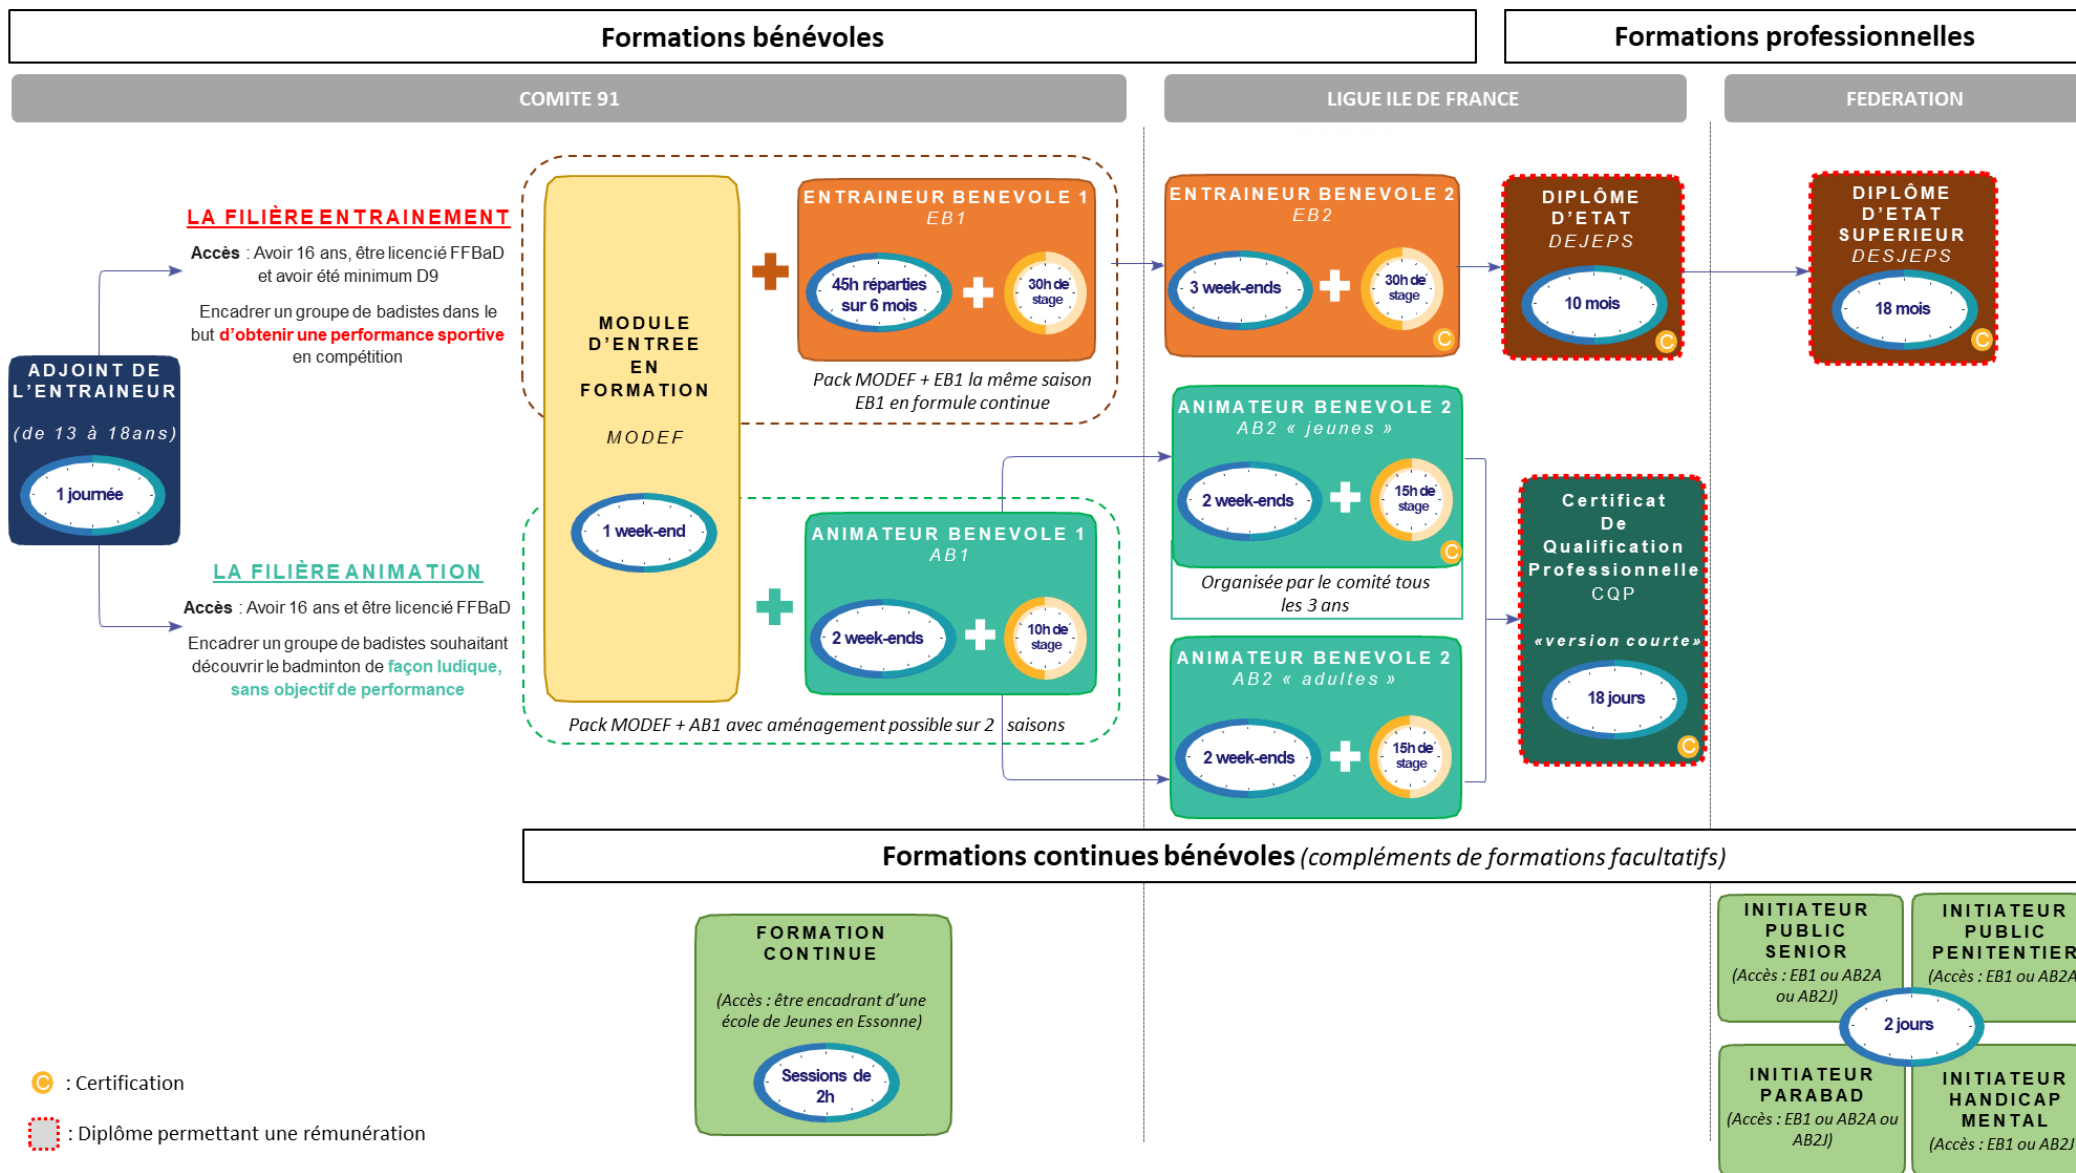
Formations bénévoles

Formations professionnelles

COMITE 91

LIGUE ILE DE FRANCE

FEDERATION

LA FILIÈRE ENTRAINEMENT

Accès : Avoir 16 ans, être licencié FFBaD et avoir été minimum D9

Encadrer un groupe de badistes dans le but d'obtenir une performance sportive en compétition

ADJOINT DE L'ENTRAINEUR

(de 13 à 18ans)

1 journée

LA FILIÈRE ANIMATION

Accès : Avoir 16 ans et être licencié FFBaD

Encadrer un groupe de badistes souhaitant découvrir le badminton de façon ludique, sans objectif de performance

MODULE D'ENTREE EN FORMATION

MODEF

1 week-end

ENTRAINEUR BENEVOLE 1

EB1

45h réparties sur 6 mois

30h de stage

Pack MODEF + EB1 la même saison
EB1 en formule continue

ANIMATEUR BENEVOLE 1

AB1

2 week-ends

10h de stage

Pack MODEF + AB1 avec aménagement possible sur 2 saisons

ENTRAINEUR BENEVOLE 2

EB2

3 week-ends

30h de stage

ANIMATEUR BENEVOLE 2

AB2 « jeunes »

2 week-ends

15h de stage

Organisée par le comité tous les 3 ans

ANIMATEUR BENEVOLE 2

AB2 « adultes »

2 week-ends

15h de stage

DIPLÔME D'ETAT

DEJEPS

10 mois

Certificat De Qualification Professionnelle

CQP

«version courte»

18 jours

DIPLÔME D'ETAT SUPERIEUR

DESJEPS

18 mois

Formations continues bénévoles (compléments de formations facultatifs)

FORMATION CONTINUE

(Accès : être encadrant d'une école de Jeunes en Essonne)

Sessions de 2h

INITIATEUR PUBLIC SENIOR

(Accès : EB1 ou AB2A ou AB2J)

INITIATEUR PUBLIC PENITENTIER

(Accès : EB1 ou AB2A

2 jours

INITIATEUR PARABAD

(Accès : EB1 ou AB2A ou AB2J)

INITIATEUR HANDICAP MENTAL

(Accès : EB1 ou AB2J

C : Certification

: Diplôme permettant une rémunération